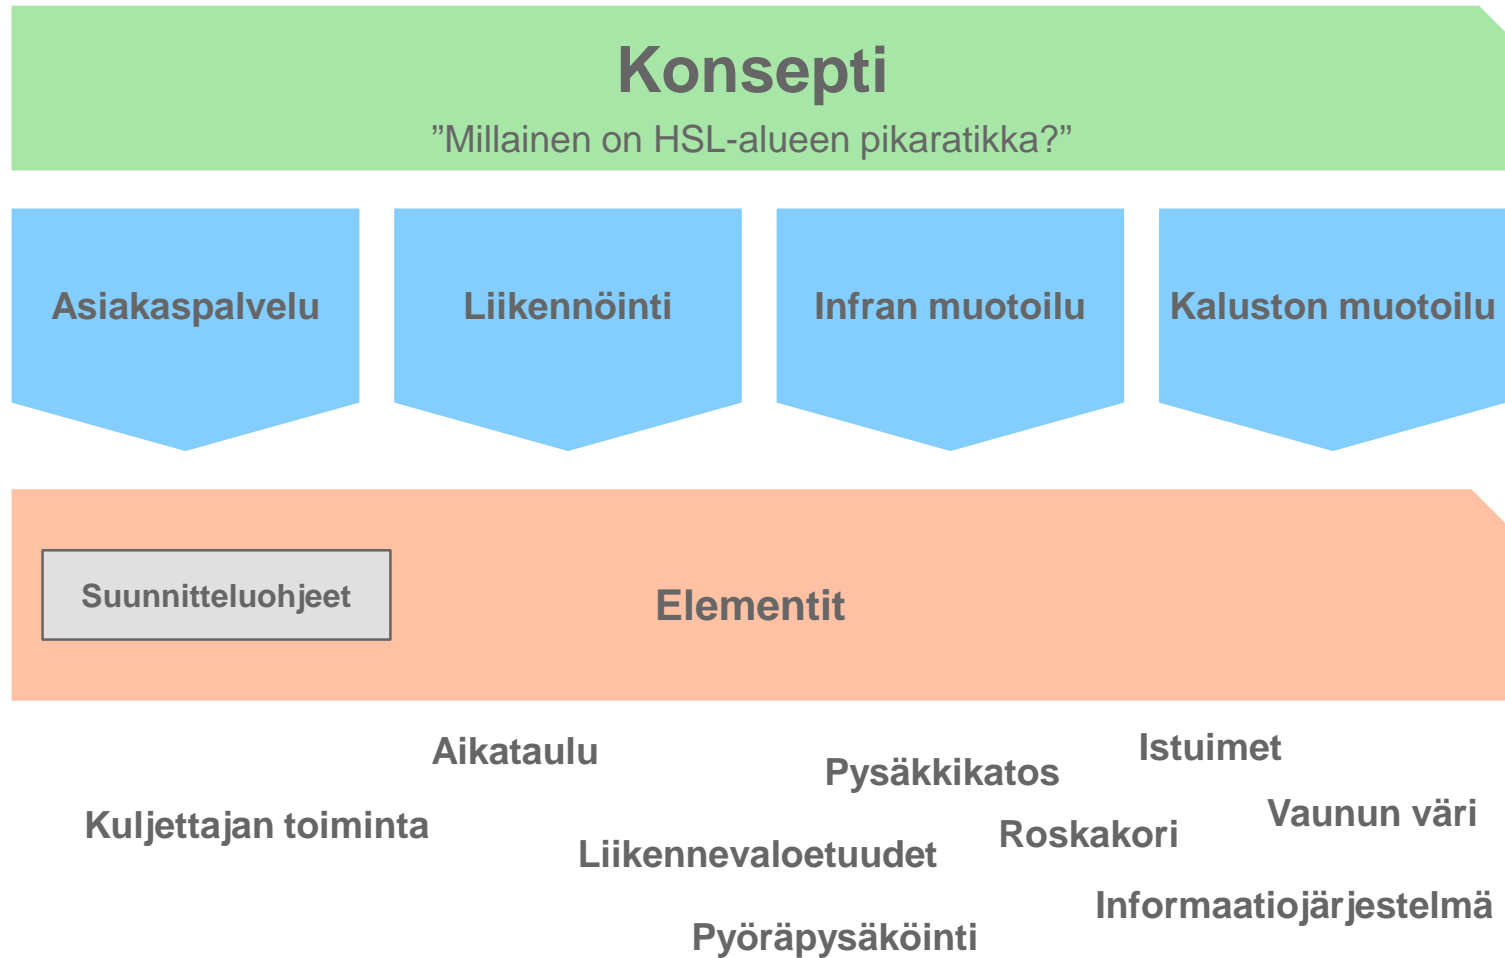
Konsepti

”Millainen on HSL-alueen pikaratikka?”

Asiakaspalvelu

Liikennöinti

Infran muotoilu

Kaluston muotoilu

Suunnitteluohjeet

Elementit

Aikataulu

Pysäkkikatos

Istuimet

Kuljettajan toiminta

Roskakori

Vaunun väri

Liikennevaloetuudet

Informaatiojärjestelmä

Pyöräpysäköinti